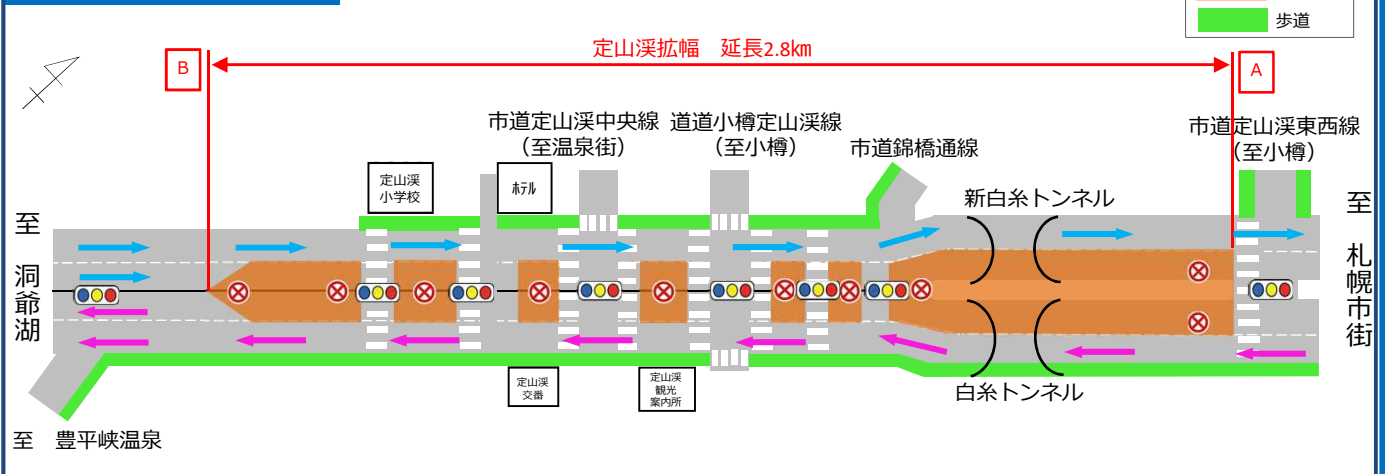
歩道

定山渓拡幅 延長2.8km

B

A

市道定山渓中央線
（至温泉街）

道道小樽定山渓線
（至小樽）

市道錦橋通線

市道定山渓東西線
（至小樽）

定山渓
小学校

ホテル

新白糸トンネル

至 洞爺湖

至 札幌市街

白糸トンネル

定山渓
交番

定山渓
観光
案内所

至 豊平峡温泉